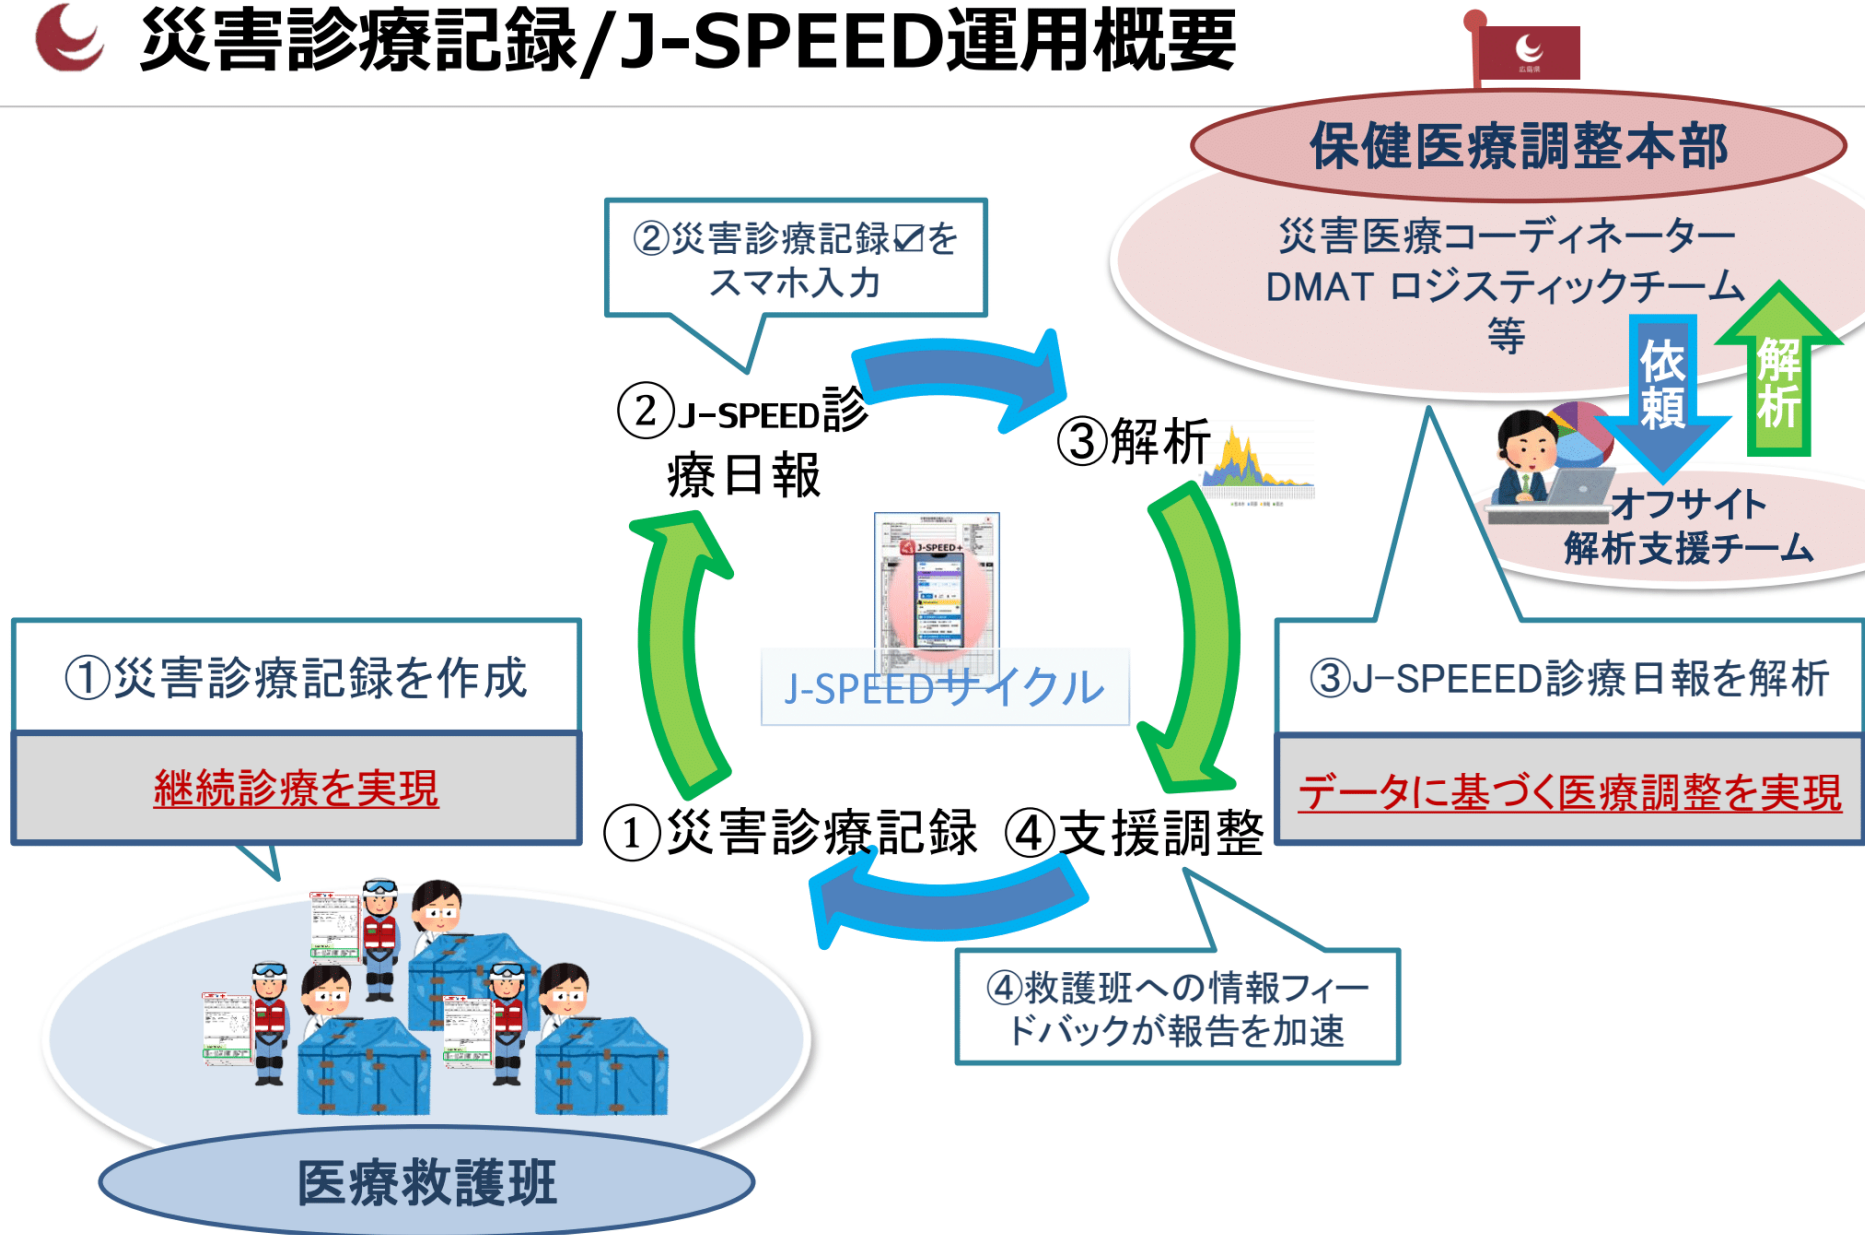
災害診療記録/J-SPEED運用概要

保健医療調整本部

災害医療コーディネーター
DMAT ロジスティックチーム
等

依頼

解析

オフサイト
解析支援チーム

②災害診療記録☑をスマホ入力

②J-SPEED診療日報

③解析

J-SPEEDサイクル

①災害診療記録を作成

継続診療を実現

③J-SPEEED診療日報を解析

データに基づく医療調整を実現

①災害診療記録

④支援調整

④救護班への情報フィードバックが報告を加速

医療救護班